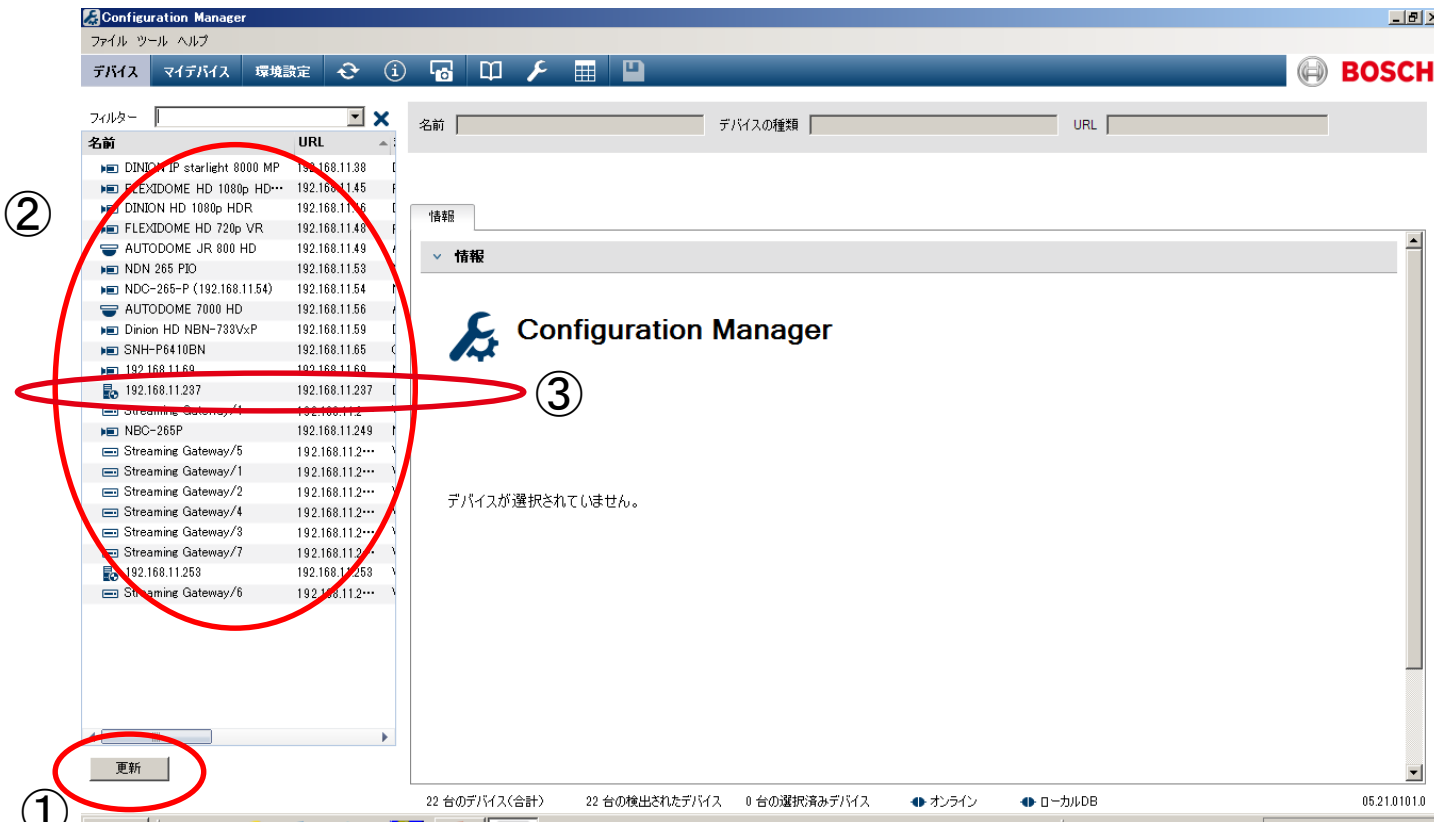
Configuration Manager
ファイル ツール ヘルプ
デバイス マイデバイス 環境設定
BOSCH

フィルター

| 名前 | URL |
|---|---|
| DINION IP starlight 8000 MP | 192.168.11.38 |
| FLEXIDOME HD 1080p HD… | 192.168.11.45 |
| DINION HD 1080p HDR | 192.168.11.46 |
| FLEXIDOME HD 720p VR | 192.168.11.48 |
| AUTODOME JR 800 HD | 192.168.11.49 |
| NDN 265 PIO | 192.168.11.53 |
| NDC-265-P (192.168.11.54) | 192.168.11.54 |
| AUTODOME 7000 HD | 192.168.11.56 |
| Dinion HD NBN-733VxP | 192.168.11.59 |
| SNH-P6410BN | 192.168.11.65 |
| 192.168.11.69 | 192.168.11.69 |
| 192.168.11.237 | 192.168.11.237 |
| Streaming Gateway/1 | 192.168.11.2 |
| NBC-265P | 192.168.11.249 |
| Streaming Gateway/5 | 192.168.11.2… |
| Streaming Gateway/1 | 192.168.11.2… |
| Streaming Gateway/2 | 192.168.11.2… |
| Streaming Gateway/4 | 192.168.11.2… |
| Streaming Gateway/3 | 192.168.11.2… |
| Streaming Gateway/7 | 192.168.11.2… |
| 192.168.11.253 | 192.168.11.253 |
| Streaming Gateway/6 | 192.168.11.2… |

更新

②
③
①

名前 デバイスの種類 URL

情報
情報

Configuration Manager

デバイスが選択されていません。

22 台のデバイス(合計) 22 台の検出されたデバイス 0 台の選択済みデバイス オンライン ローカルDB 05.21.0101.0